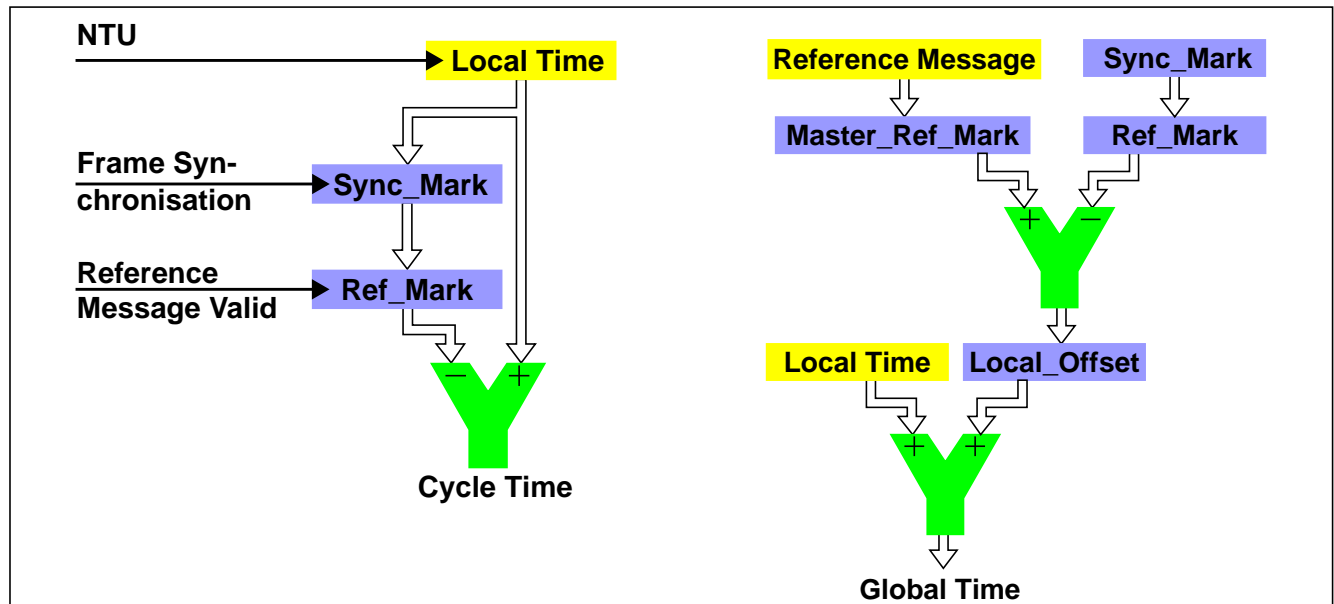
NTU

Local Time

Frame Synchronisation

Sync_Mark

Reference Message Valid

Ref_Mark

−

+

Cycle Time

Reference Message

Sync_Mark

Master_Ref_Mark

Ref_Mark

+

−

Local Time

Local_Offset

+

+

Global Time